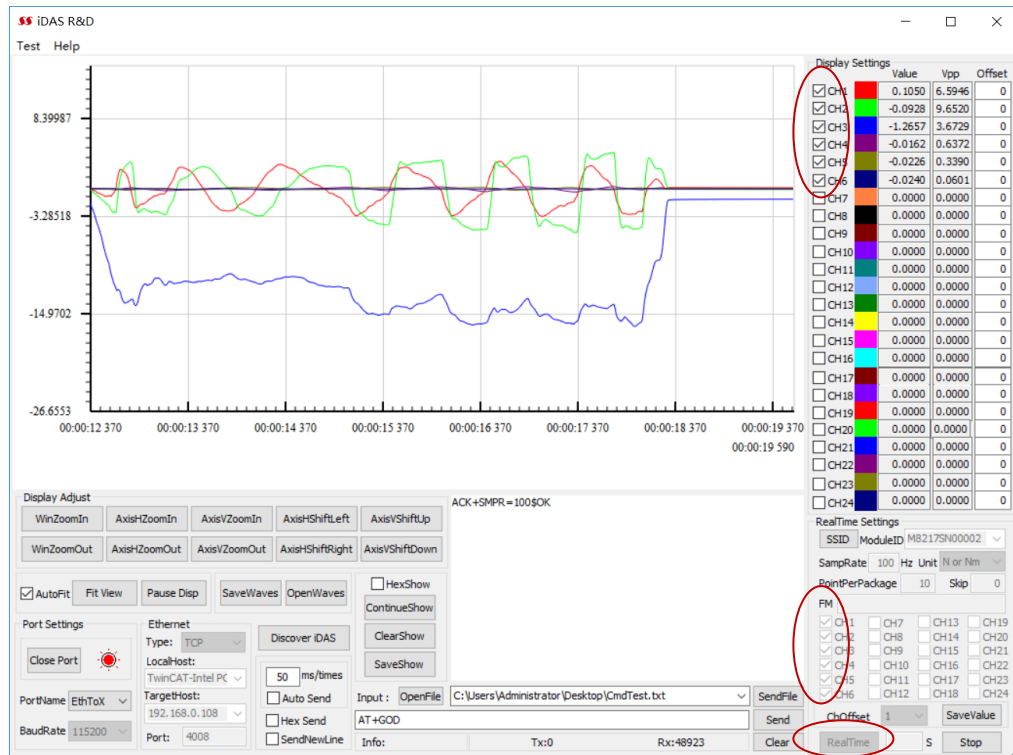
iDAS R&D

Test Help

8.39987
-3.28518
-14.9702
-26.6553

00:00:12 370 00:00:13 370 00:00:14 370 00:00:15 370 00:00:16 370 00:00:17 370 00:00:18 370 00:00:19 370
00:00:19 590

Display Settings

| | Value | Vpp | Offset |
|---|---|---|---|
| CH1 | 0.1050 | 6.5946 | 0 |
| CH2 | -0.0928 | 9.6520 | 0 |
| CH3 | -1.2657 | 3.6729 | 0 |
| CH4 | -0.0162 | 0.6372 | 0 |
| CH5 | -0.0226 | 0.3390 | 0 |
| CH6 | -0.0240 | 0.0601 | 0 |
| CH7 | 0.0000 | 0.0000 | 0 |
| CH8 | 0.0000 | 0.0000 | 0 |
| CH9 | 0.0000 | 0.0000 | 0 |
| CH10 | 0.0000 | 0.0000 | 0 |
| CH11 | 0.0000 | 0.0000 | 0 |
| CH12 | 0.0000 | 0.0000 | 0 |
| CH13 | 0.0000 | 0.0000 | 0 |
| CH14 | 0.0000 | 0.0000 | 0 |
| CH15 | 0.0000 | 0.0000 | 0 |
| CH16 | 0.0000 | 0.0000 | 0 |
| CH17 | 0.0000 | 0.0000 | 0 |
| CH18 | 0.0000 | 0.0000 | 0 |
| CH19 | 0.0000 | 0.0000 | 0 |
| CH20 | 0.0000 | 0.0000 | 0 |
| CH21 | 0.0000 | 0.0000 | 0 |
| CH22 | 0.0000 | 0.0000 | 0 |
| CH23 | 0.0000 | 0.0000 | 0 |
| CH24 | 0.0000 | 0.0000 | 0 |

Display Adjust
WinZoomIn AxisHZoomIn AxisVZoomIn AxisHShiftLeft AxisVShiftUp
WinZoomOut AxisHZoomOut AxisVZoomOut AxisHShiftRight AxisVShiftDown

AutoFit Fit View Pause Disp SaveWaves OpenWaves

HexShow
ContinueShow
ClearShow
SaveShow

ACK+SMPR=100$OK

Port Settings
Close Port
PortName EthToX
BaudRate 115200

Ethernet
Type: TCP
LocalHost:
TwinCAT-Intel PC
TargetHost:
192.168.0.108
Port: 4008

Discover iDAS
50 ms/times
Auto Send
Hex Send
SendNewLine

Input : OpenFile C:\Users\Administrator\Desktop\CmdTest.txt SendFile
AT+GOD Send
Info: Tx:0 Rx:48923 Clear

RealTime Settings
SSID ModuleID M8217SN00002
SampRate 100 Hz Unit N or Nm
PointPerPackage 10 Skip 0
FM
CH1 CH7 CH13 CH19
CH2 CH8 CH14 CH20
CH3 CH9 CH15 CH21
CH4 CH10 CH16 CH22
CH5 CH11 CH17 CH23
CH6 CH12 CH18 CH24
ChOffset 1 SaveValue
RealTime S Stop